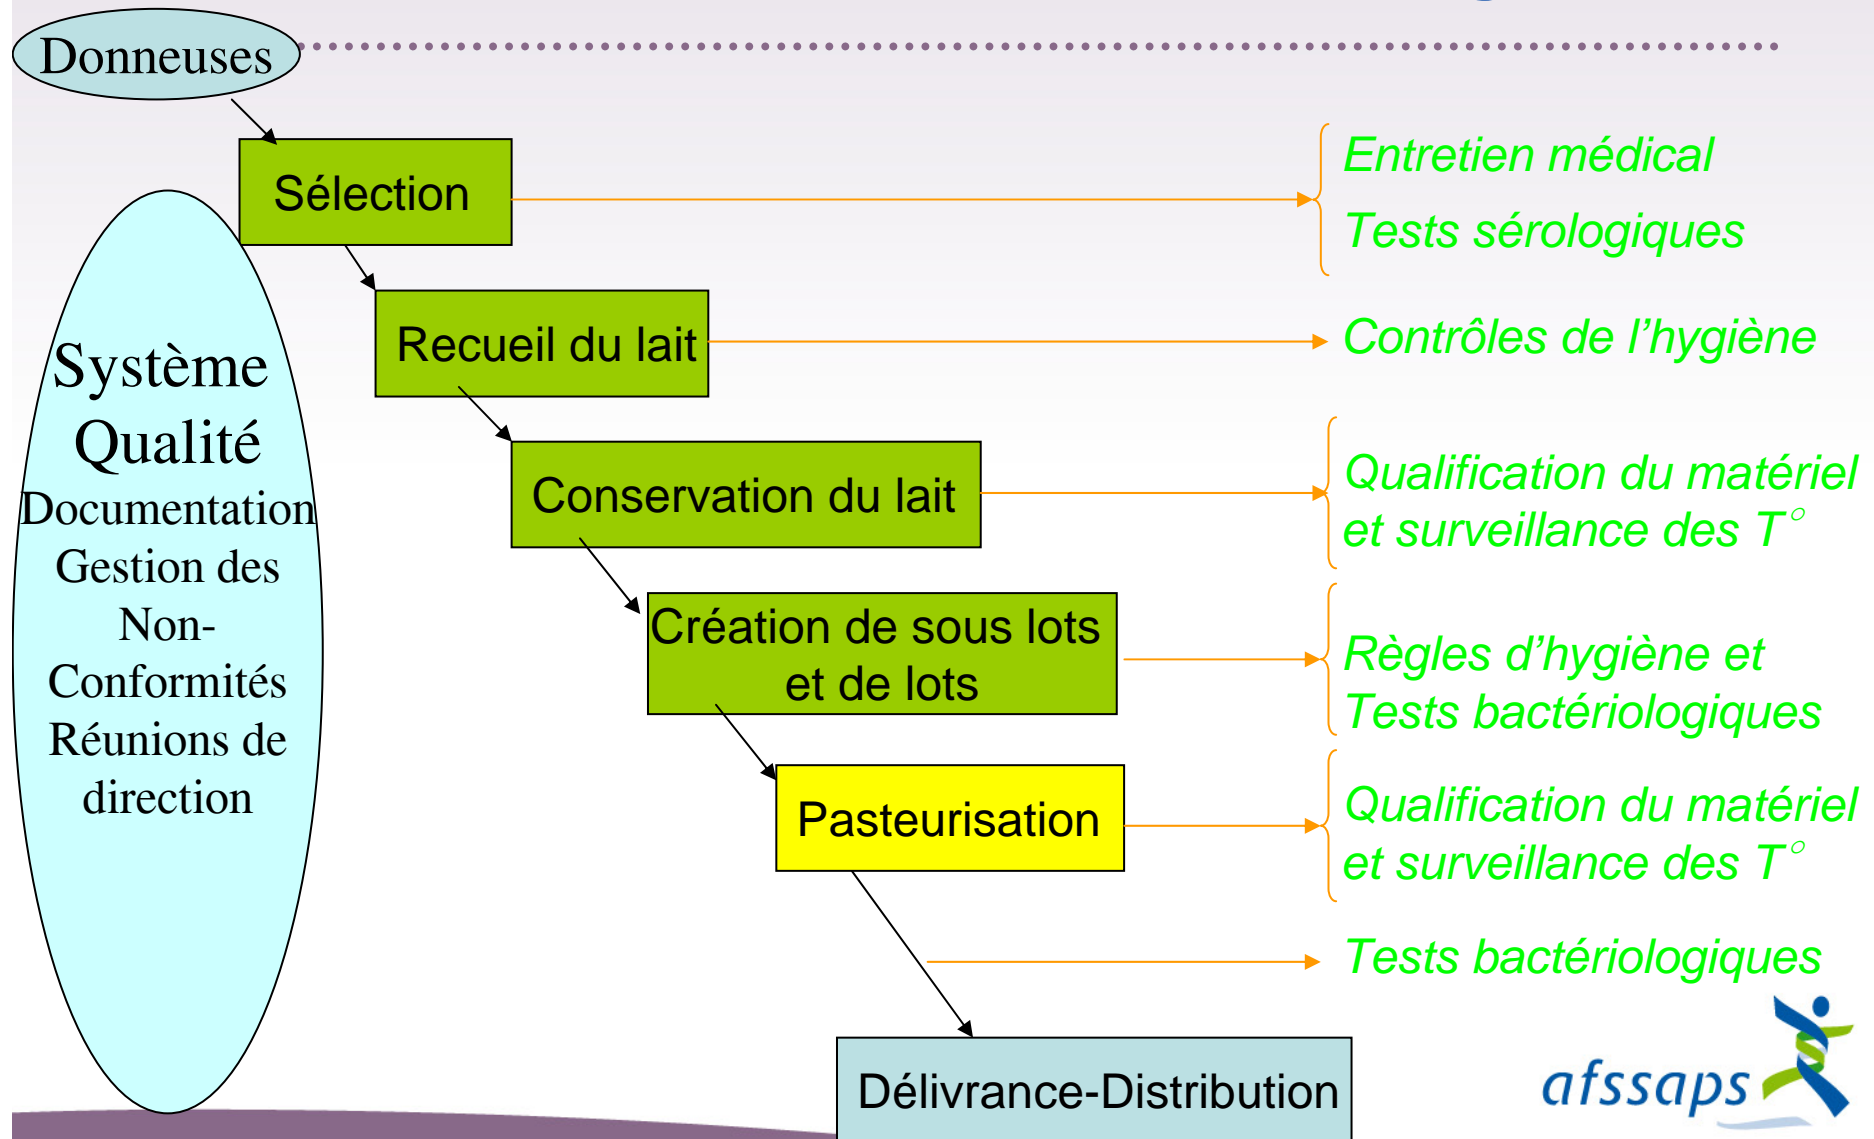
Donneuses

Sélection

Recueil du lait

Conservation du lait

Création de sous lots et de lots

Pasteurisation

Délivrance-Distribution

Système Qualité
Documentation
Gestion des Non-Conformités
Réunions de direction

Entretien médical
Tests sérologiques

Contrôles de l'hygiène

Qualification du matériel et surveillance des T°

Règles d'hygiène et Tests bactériologiques

Qualification du matériel et surveillance des T°

Tests bactériologiques

afssaps